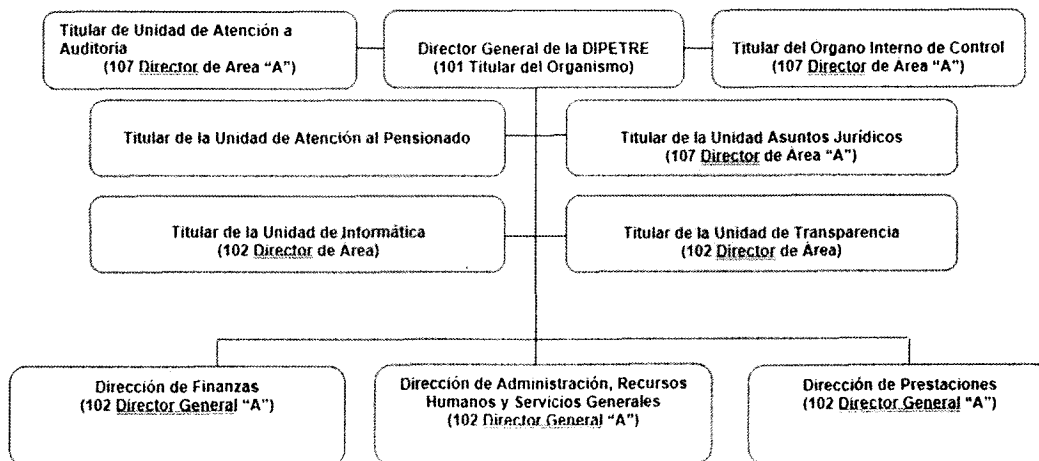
Titular de Unidad de Atención a Auditoria
(107 Director de Area "A")

Director General de la DIPETRE
(101 Titular del Organismo)

Titular del Organo Interno de Control
(107 Director de Area "A")

Titular de la Unidad de Atención al Pensionado

Titular de la Unidad Asuntos Jurídicos
(107 Director de Área "A")

Titular de la Unidad de Informática
(102 Director de Area)

Titular de la Unidad de Transparencia
(102 Director de Área)

Dirección de Finanzas
(102 Director General "A")

Dirección de Administración, Recursos Humanos y Servicios Generales
(102 Director General "A")

Dirección de Prestaciones
(102 Director General "A")